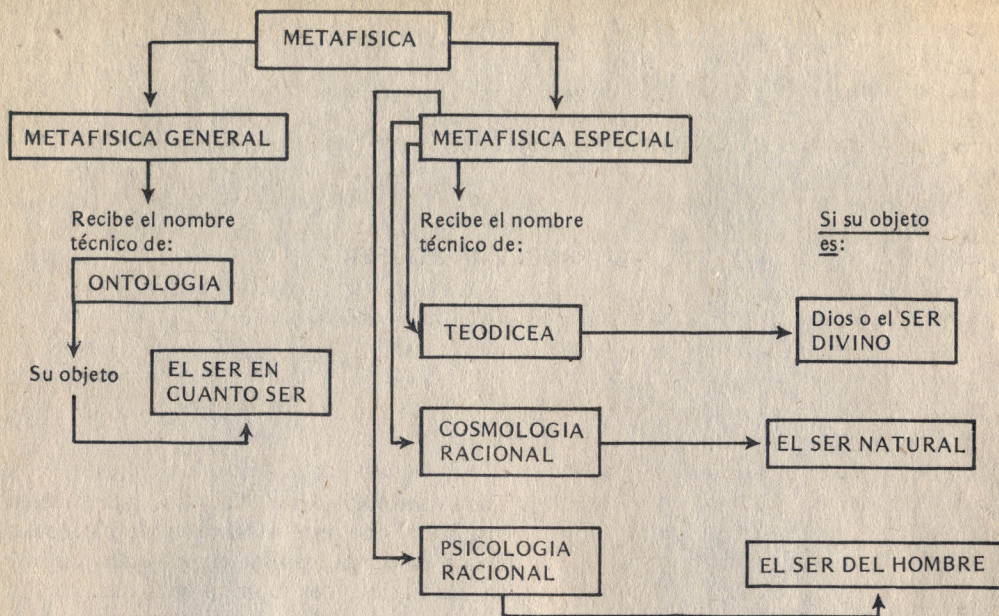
METAFISICA

METAFISICA GENERAL

Recibe el nombre técnico de:

ONTOLOGIA

Su objeto

EL SER EN CUANTO SER

METAFISICA ESPECIAL

Recibe el nombre técnico de:

Si su objeto es:

TEODICEA

Dios o el SER DIVINO

COSMOLOGIA RACIONAL

EL SER NATURAL

PSICOLOGIA RACIONAL

EL SER DEL HOMBRE